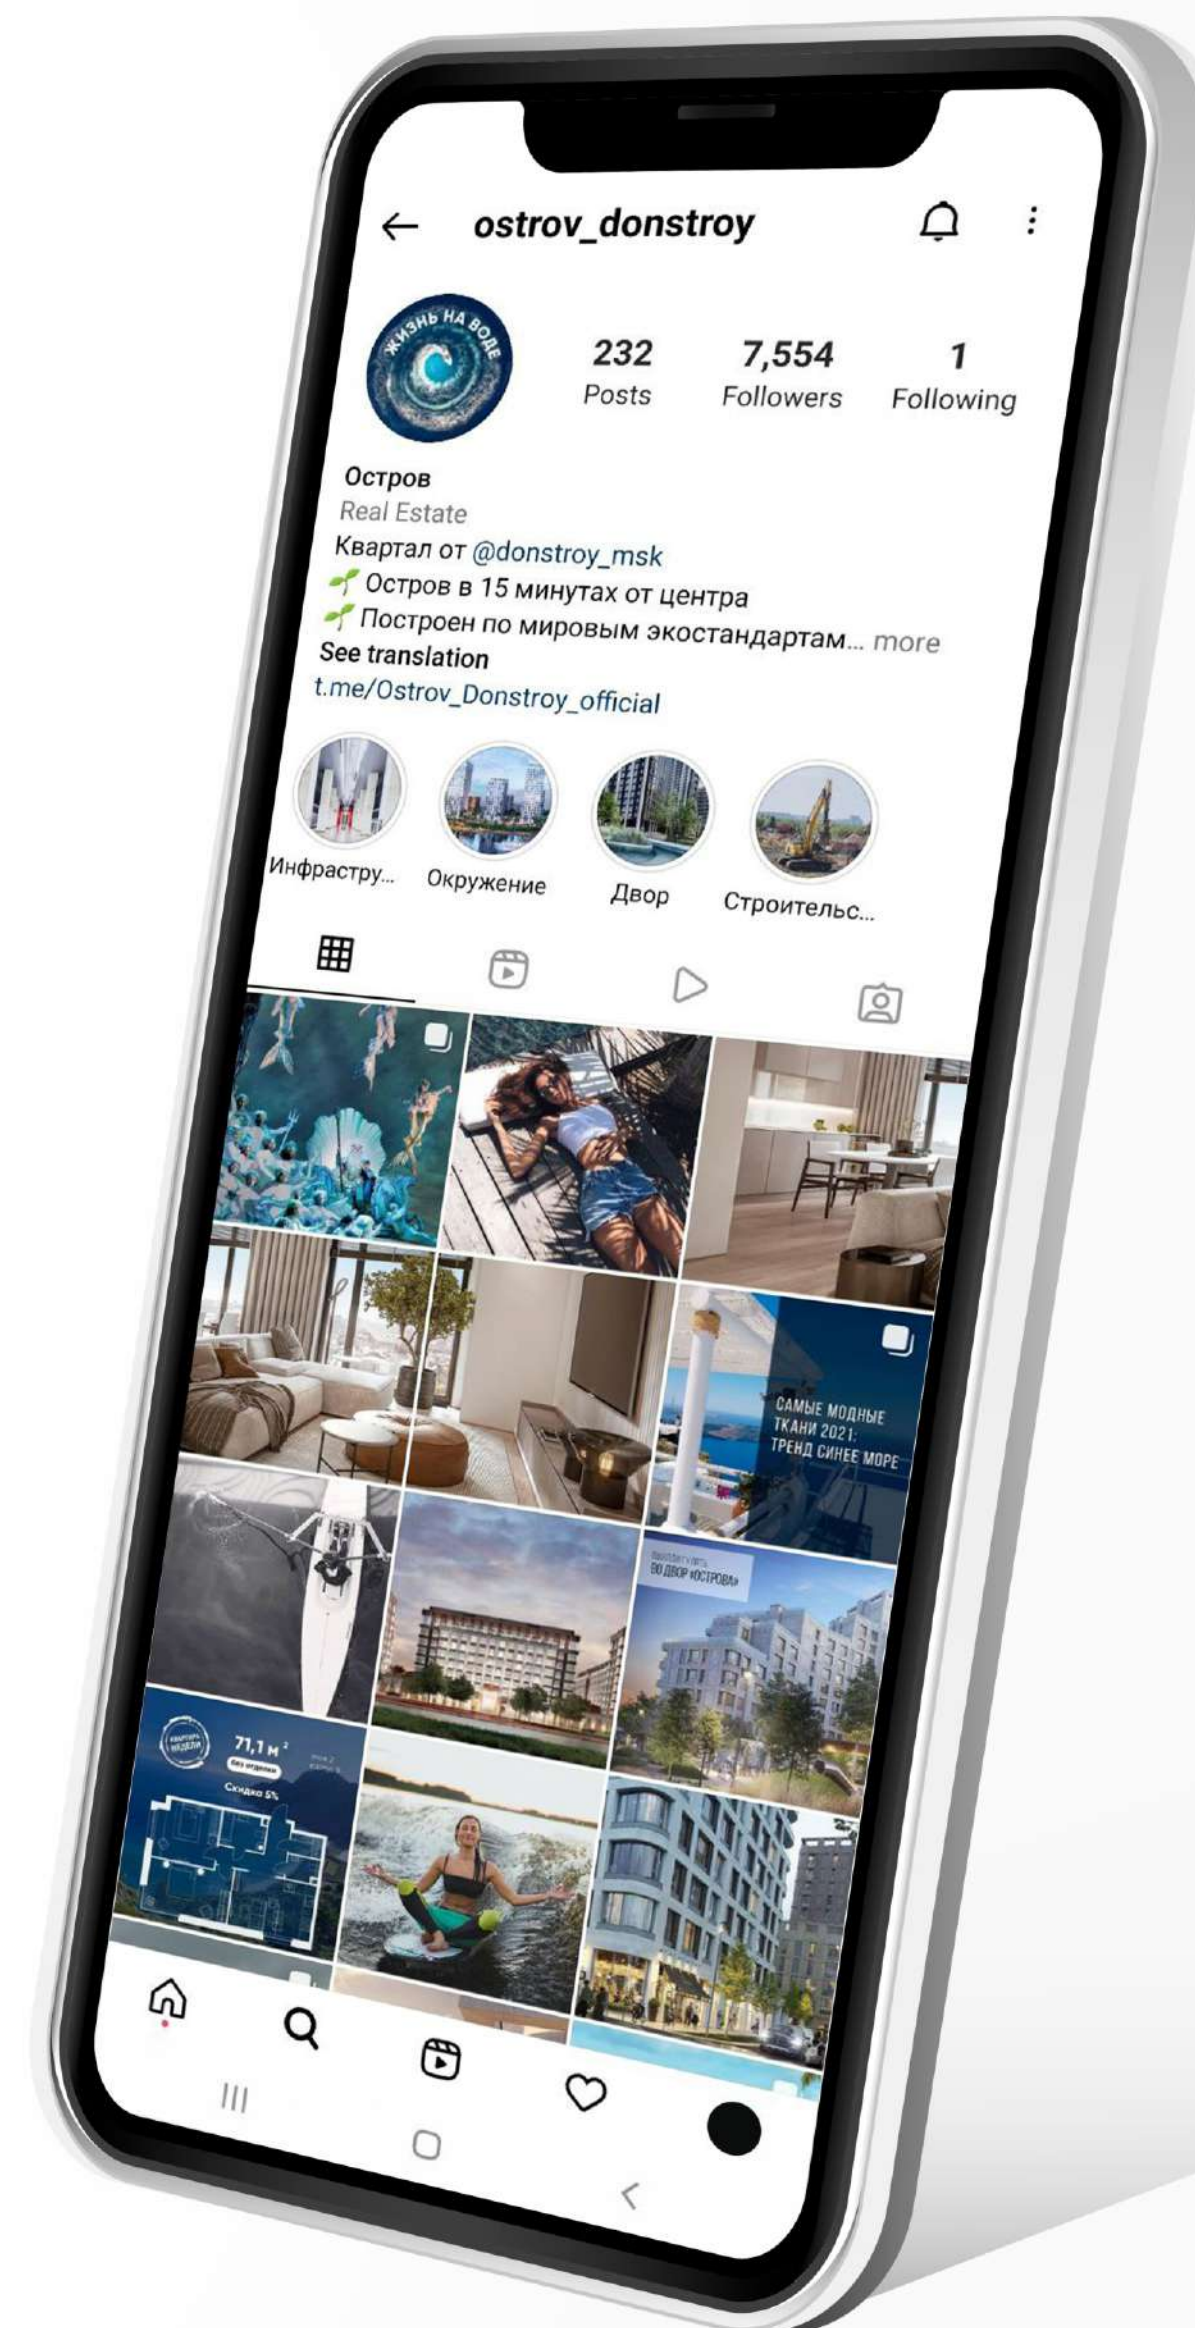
ostrov_donstroy

ЖИЗНЬ НА ВОДЕ

232 Posts
7,554 Followers
1 Following

Остров
Real Estate
Квартал от @donstroy_msk
Остров в 15 минутах от центра
Построен по мировым экостандартам... more
See translation
t.me/Ostrov_Donstroy_official

Инфрастру...
Окружение
Двор
Строительс...

САМЫЕ МОДНЫЕ ТКАНИ 2021: ТРЕНД СИНЕЕ МОРЕ

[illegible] ВО ДВОР «ОСТРОВА»

71,1 м²
Скидка 5%